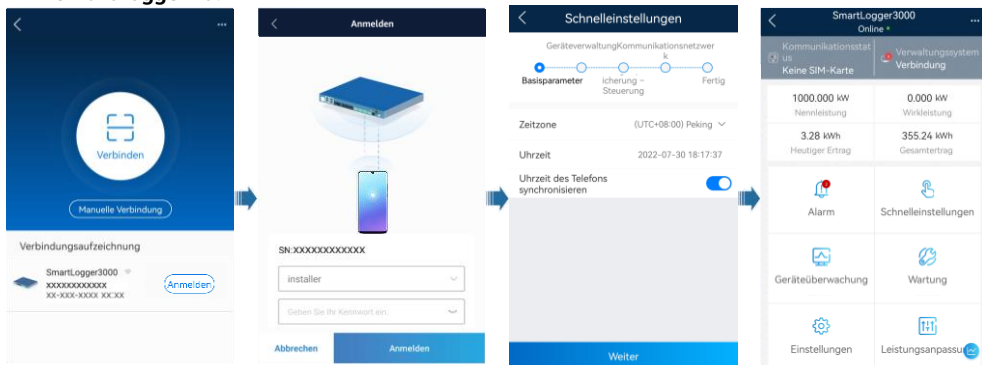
Verbinden

Manuelle Verbindung

Verbindungsaufzeichnung

SmartLogger3000
XXXXXXXXXXXX
XX-XXX-XXXX XX:XX
Anmelden

Anmelden

SN:XXXXXXXXXXXX

installer

Geben Sie Ihr Kennwort ein.

Abbrechen
Anmelden

Schnelleinstellungen

Geräteverwaltung Kommunikationsnetzwerk

Basisparameter
icherung – Steuerung
Fertig

Zeitzone
(UTC+08:00) Peking

Uhrzeit
2022-07-30 18:17:37

Uhrzeit des Telefons synchronisieren

Weiter

SmartLogger3000
Online

Kommunikationsstatus
Keine SIM-Karte

Verwaltungssystem Verbindung

1000.000 kW
Nennleistung

0.000 kW
Wirkleistung

3.28 kWh
Heutiger Ertrag

355.24 kWh
Gesamtertrag

Alarm

Schnelleinstellungen

Geräteüberwachung

Wartung

Einstellungen

Leistungsanpassu